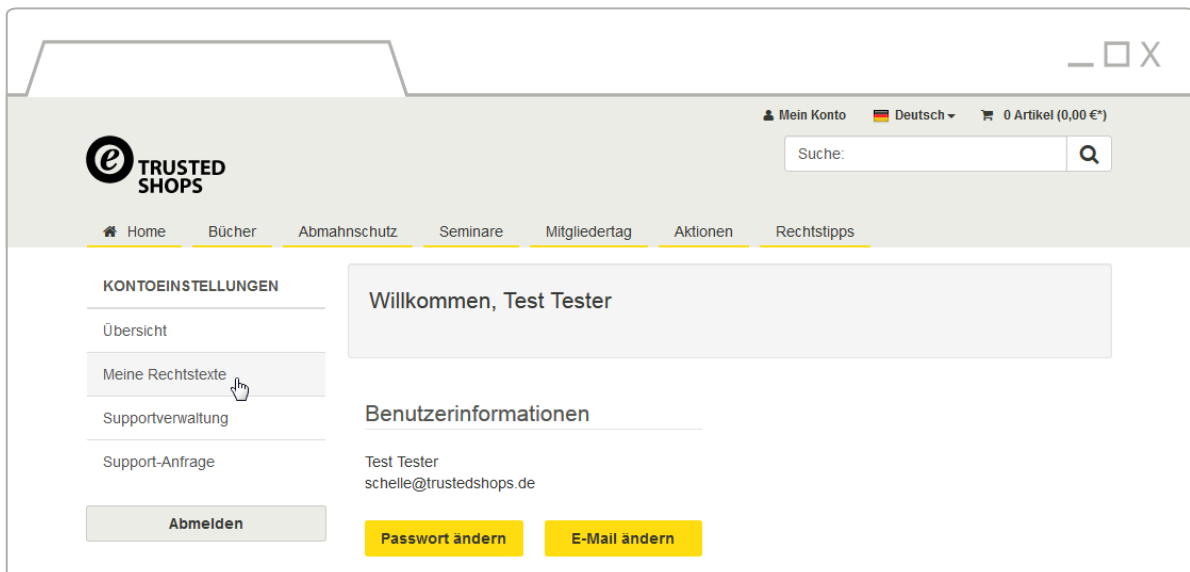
Mein Konto Deutsch 0 Artikel (0,00 €*)

TRUSTED SHOPS

Suche:

Home Bücher Abmahnschutz Seminare Mitgliedertag Aktionen Rechtstipps

KONTOEINSTELLUNGEN

Übersicht

Meine Rechtstexte

Supportverwaltung

Support-Anfrage

Abmelden

Willkommen, Test Tester

Benutzerinformationen

Test Tester
schelle@trustedshops.de

Passwort ändern

E-Mail ändern